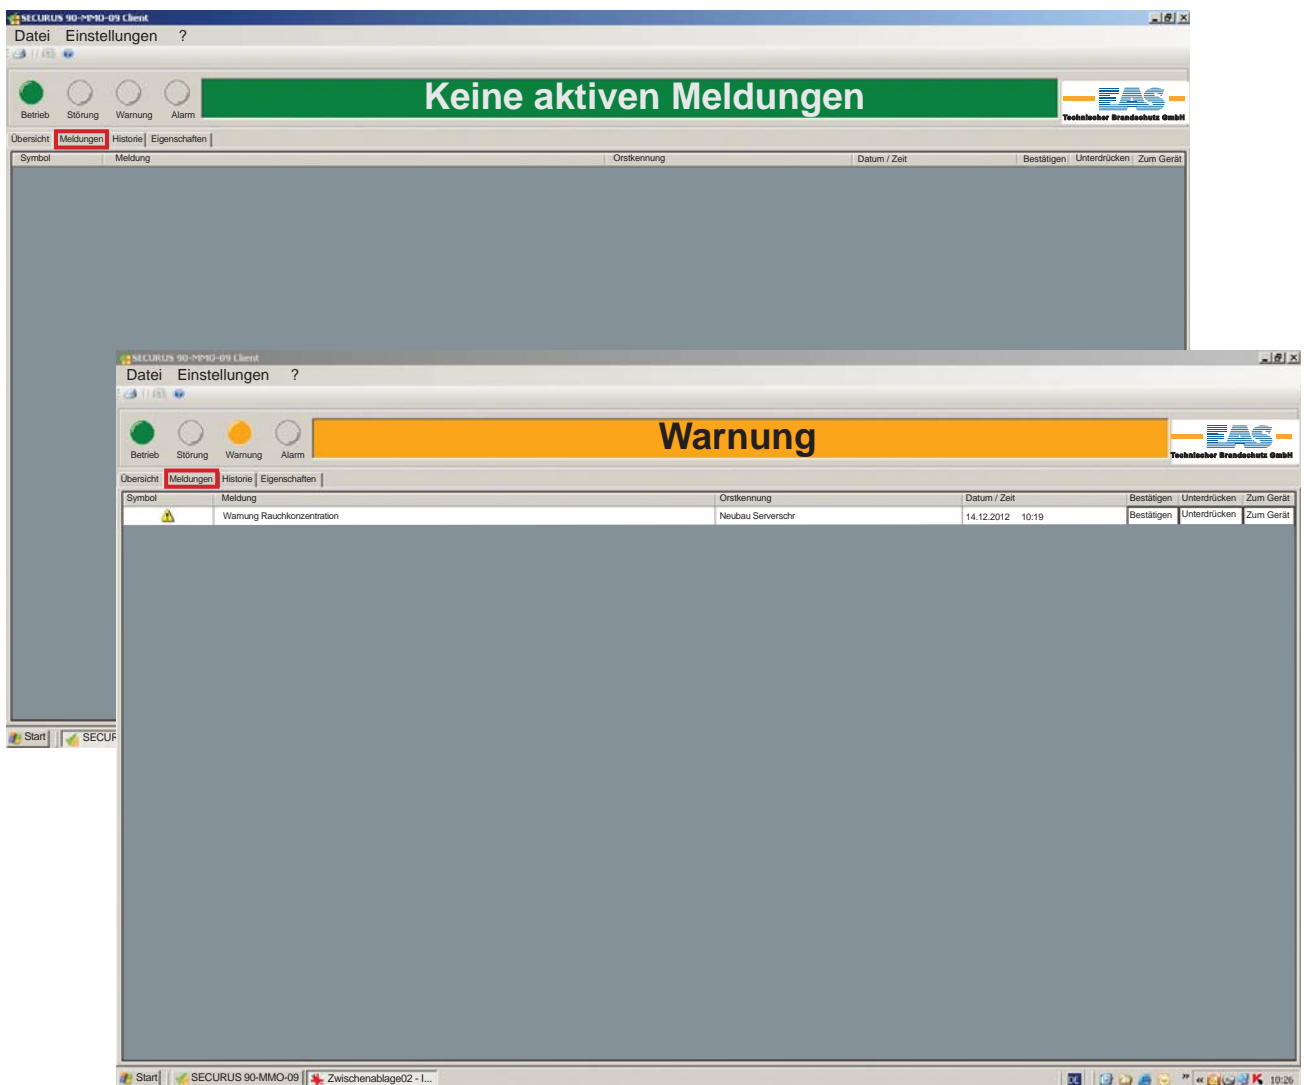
SECURUS 90-MMO-09 Client

Datei Einstellungen ?

Betrieb Störung Warnung Alarm

Keine aktiven Meldungen

EAS
Technischer Brandschutz GmbH

Übersicht | Meldungen | Historie | Eigenschaften

| Symbol | Meldung | Ortskennung | Datum / Zeit | Bestätigen | Unterdrücken | Zum Gerät |
|---|---|---|---|---|---|---|

Start SECUR

SECURUS 90-MMO-09 Client

Datei Einstellungen ?

Betrieb Störung Warnung Alarm

Warnung

EAS
Technischer Brandschutz GmbH

Übersicht | Meldungen | Historie | Eigenschaften

| Symbol | Meldung | Ortskennung | Datum / Zeit | Bestätigen | Unterdrücken | Zum Gerät |
|---|---|---|---|---|---|---|
| | Warnung Rauchkonzentration | Neubau Serverschr | 14.12.2012 10:19 | Bestätigen | Unterdrücken | Zum Gerät |

Start SECURUS 90-MMO-09 Zwischenablage02 - I... 10:26